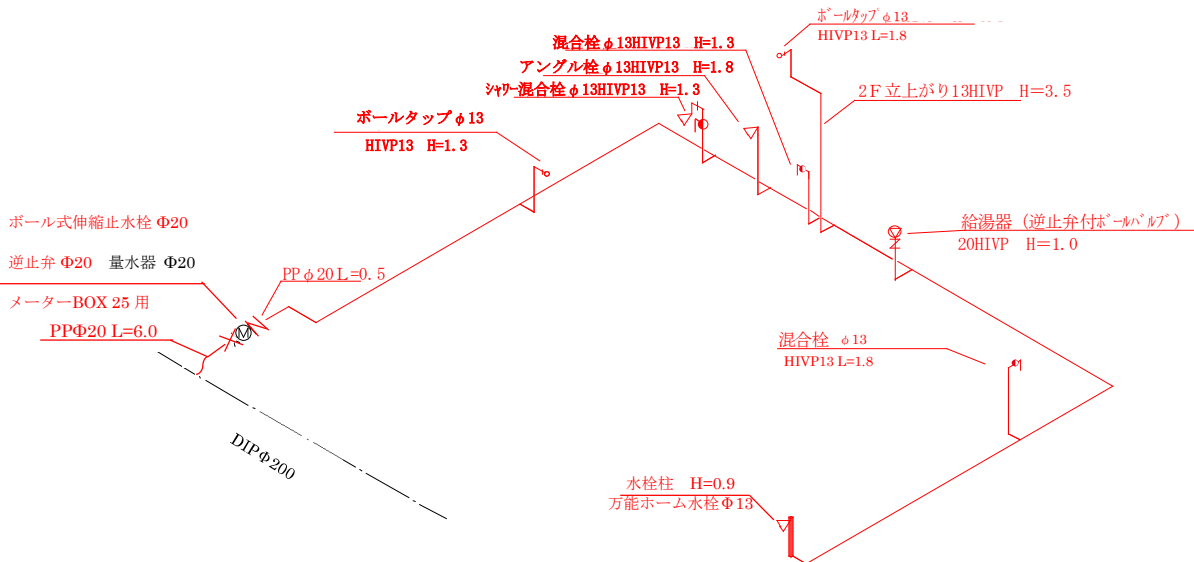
ﾎﾞｰﾙﾀｯﾌﾟφ13
HIVP13 L=1.8

混合栓φ13HIVP13 H=1.3
アングル栓φ13HIVP13 H=1.8
ｼｬﾜｰ混合栓φ13HIVP13 H=1.3

2F立上がり13HIVP H=3.5

ボールタップφ13
HIVP13 H=1.3

給湯器（逆止弁付ﾎﾞｰﾙﾊﾞﾙﾌﾞ）
20HIVP H=1.0

ボール式伸縮止水栓 Φ20
逆止弁 Φ20 量水器 Φ20
メーターBOX 25 用
PPΦ20 L=6.0

PPφ20 L=0.5

混合栓 φ13
HIVP13 L=1.8

DIPΦ200

水栓柱 H=0.9
万能ホーム水栓Φ13